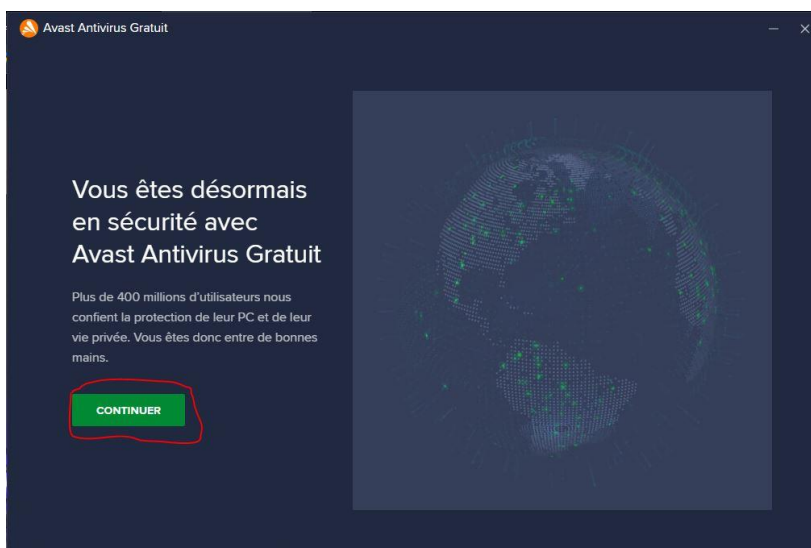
Avast Antivirus Gratuit

–  ×

Vous êtes désormais en sécurité avec Avast Antivirus Gratuit

Plus de 400 millions d'utilisateurs nous confient la protection de leur PC et de leur vie privée. Vous êtes donc entre de bonnes mains.

CONTINUER